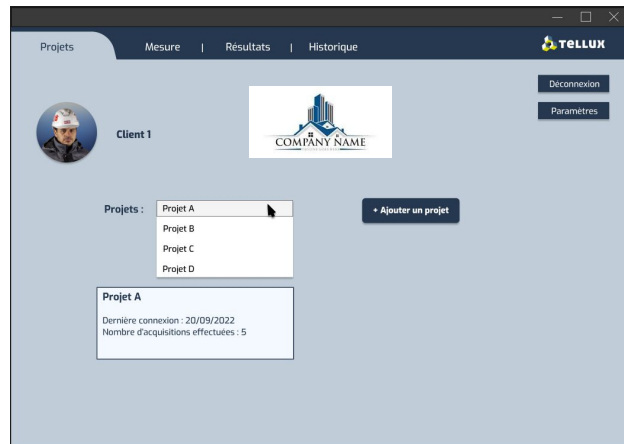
Projets Mesure | Résultats | Historique

TELLUX

Déconnexion

Paramètres

Client 1

COMPANY NAME

Projets : Projet A

Projet B

Projet C

Projet D

+ Ajouter un projet

Projet A

Dernière connexion : 20/09/2022
Nombre d'acquisitions effectuées : 5